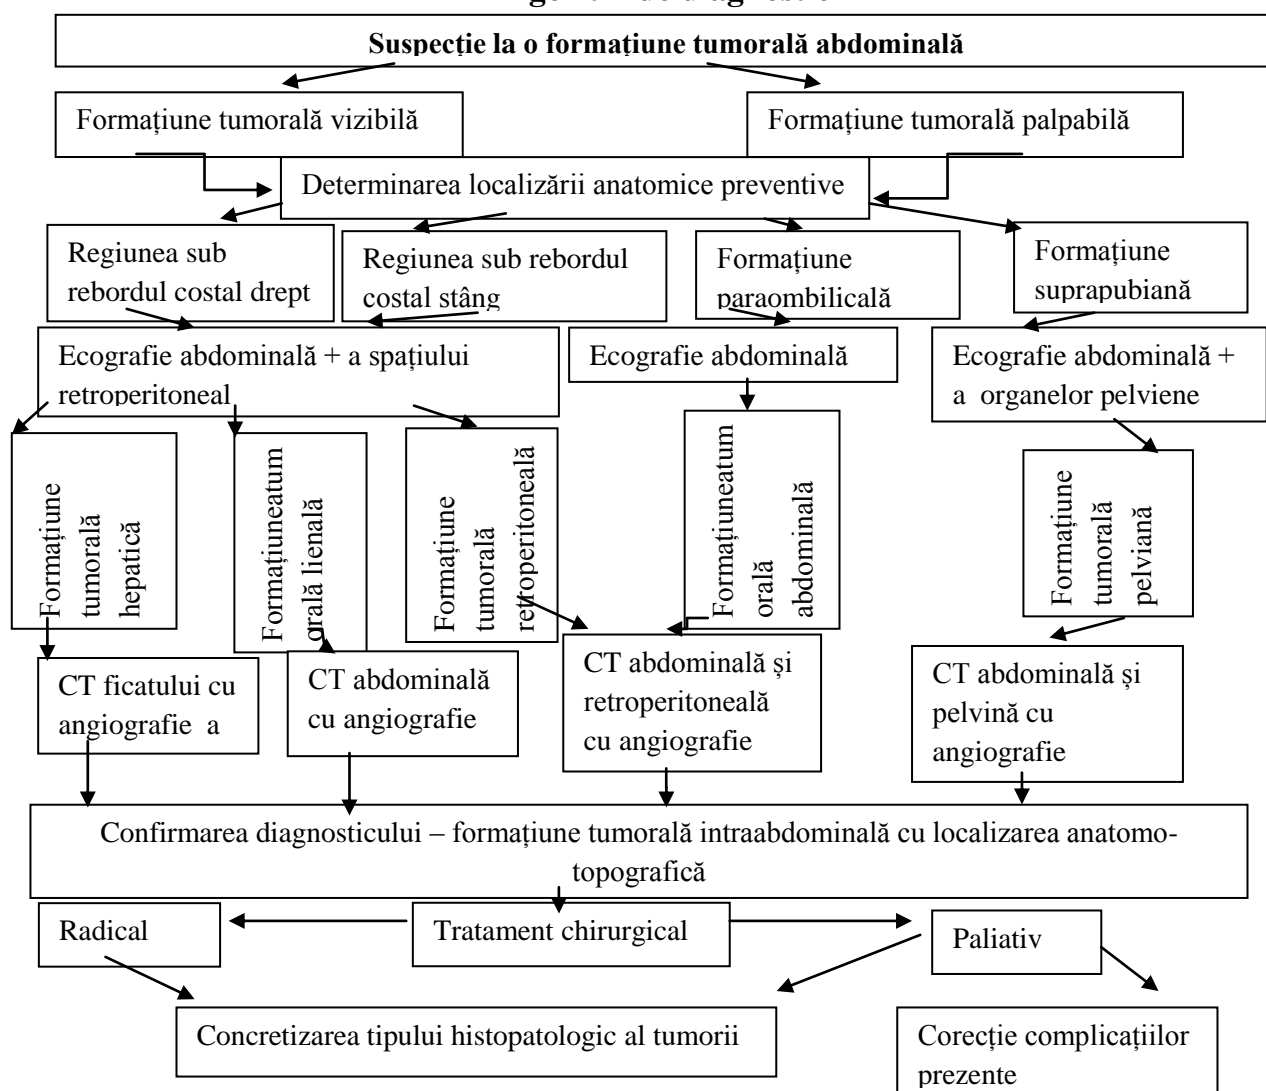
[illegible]

Suspecție la o formațiune tumorală abdominală

Formațiune tumorală vizibilă

Formațiune tumorală palpabilă

Determinarea localizării anatomice preventive

Regiunea sub rebordul costal drept

Regiunea sub rebordul costal stâng

Formațiune paraombilicală

Formațiune suprapubiană

Ecografie abdominală + a spațiului retroperitoneal

Ecografie abdominală

Ecografie abdominală + a organelor pelviene

Formațiune tumorală hepatică

Formațiuneatum orală lienală

Formațiune tumorală retroperitoneală

Formațiuneatum orală abdominală

Formațiune tumorală pelviană

CT ficatului cu angiografie a

CT abdominală cu angiografie

CT abdominală și retroperitoneală cu angiografie

CT abdominală și pelvină cu angiografie

Confirmarea diagnosticului – formațiune tumorală intraabdominală cu localizarea anatomo-topografică

Radical

Tratament chirurgical

Paliativ

Concretizarea tipului histopatologic al tumorii

Corecție complicațiilor prezente